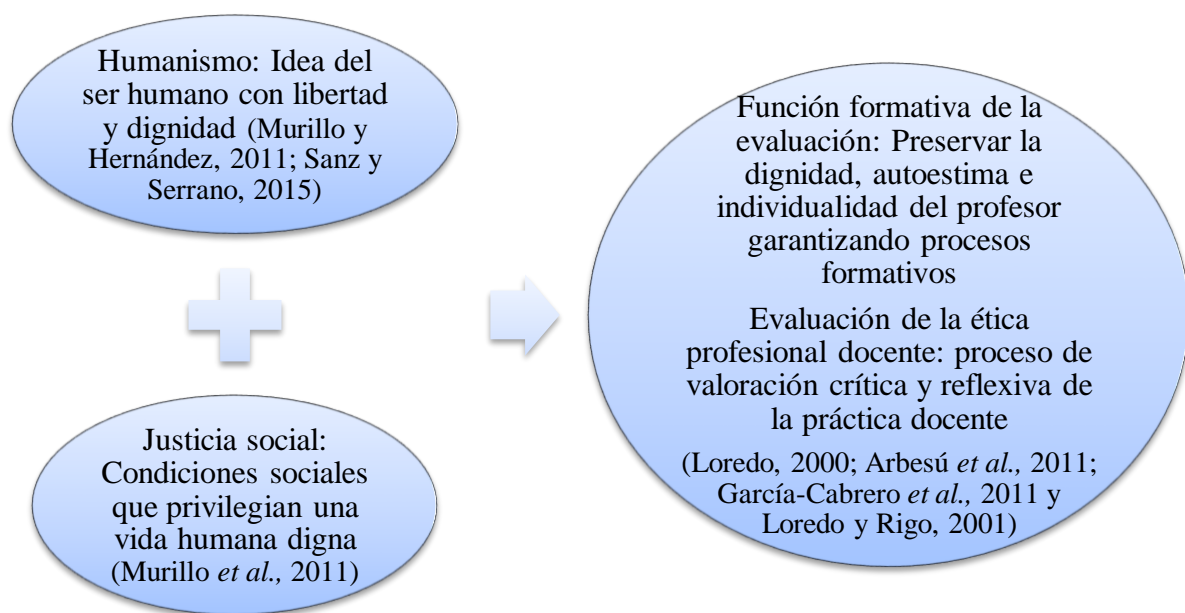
Humanismo: Idea del ser humano con libertad y dignidad (Murillo y Hernández, 2011; Sanz y Serrano, 2015)

Justicia social: Condiciones sociales que privilegian una vida humana digna (Murillo *et al.,* 2011)

Función formativa de la evaluación: Preservar la dignidad, autoestima e individualidad del profesor garantizando procesos formativos

Evaluación de la ética profesional docente: proceso de valoración crítica y reflexiva de la práctica docente

(Loredo, 2000; Arbesú *et al.,* 2011; García-Cabrero *et al.,* 2011 y Loredo y Rigo, 2001)